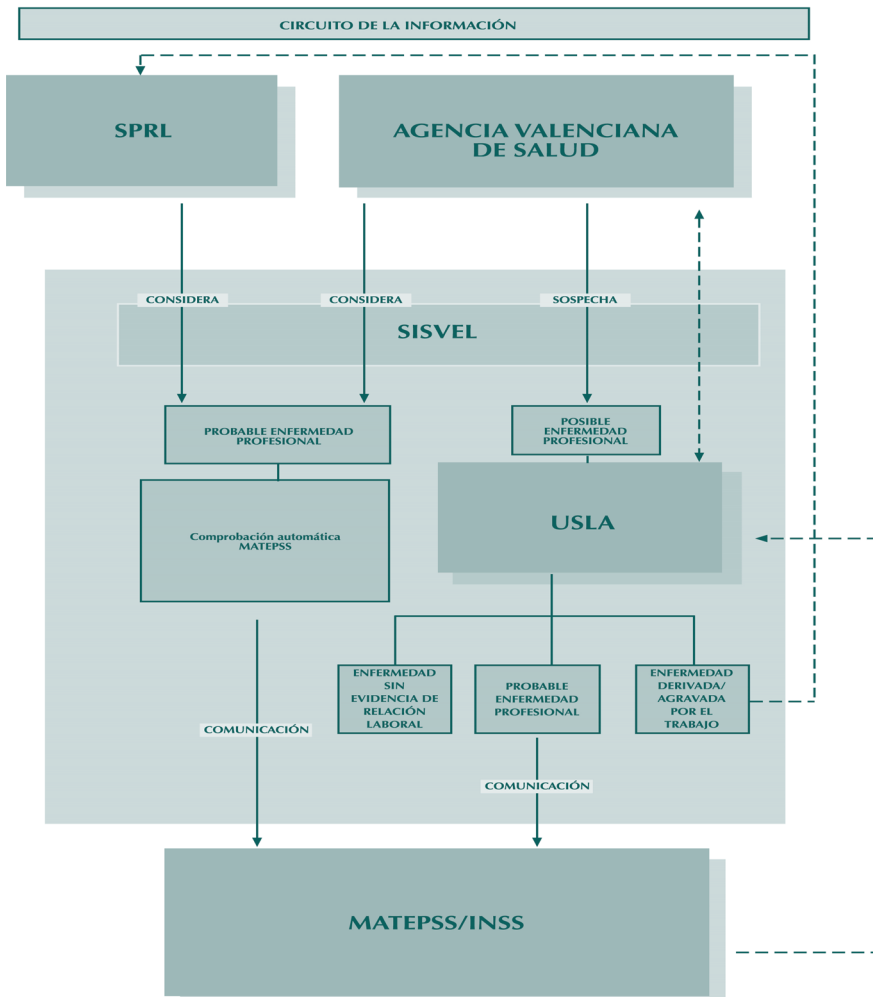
CIRCUITO DE LA INFORMACIÓN

SPRL

AGENCIA VALENCIANA DE SALUD

CONSIDERA

CONSIDERA

SOSPECHA

SISVEL

PROBABLE ENFERMEDAD PROFESIONAL

POSIBLE ENFERMEDAD PROFESIONAL

Comprobación automática MATEPSS

USLA

ENFERMEDAD SIN EVIDENCIA DE RELACIÓN LABORAL

PROBABLE ENFERMEDAD PROFESIONAL

ENFERMEDAD DERIVADA/ AGRAVADA POR EL TRABAJO

COMUNICACIÓN

COMUNICACIÓN

MATEPSS/INSS